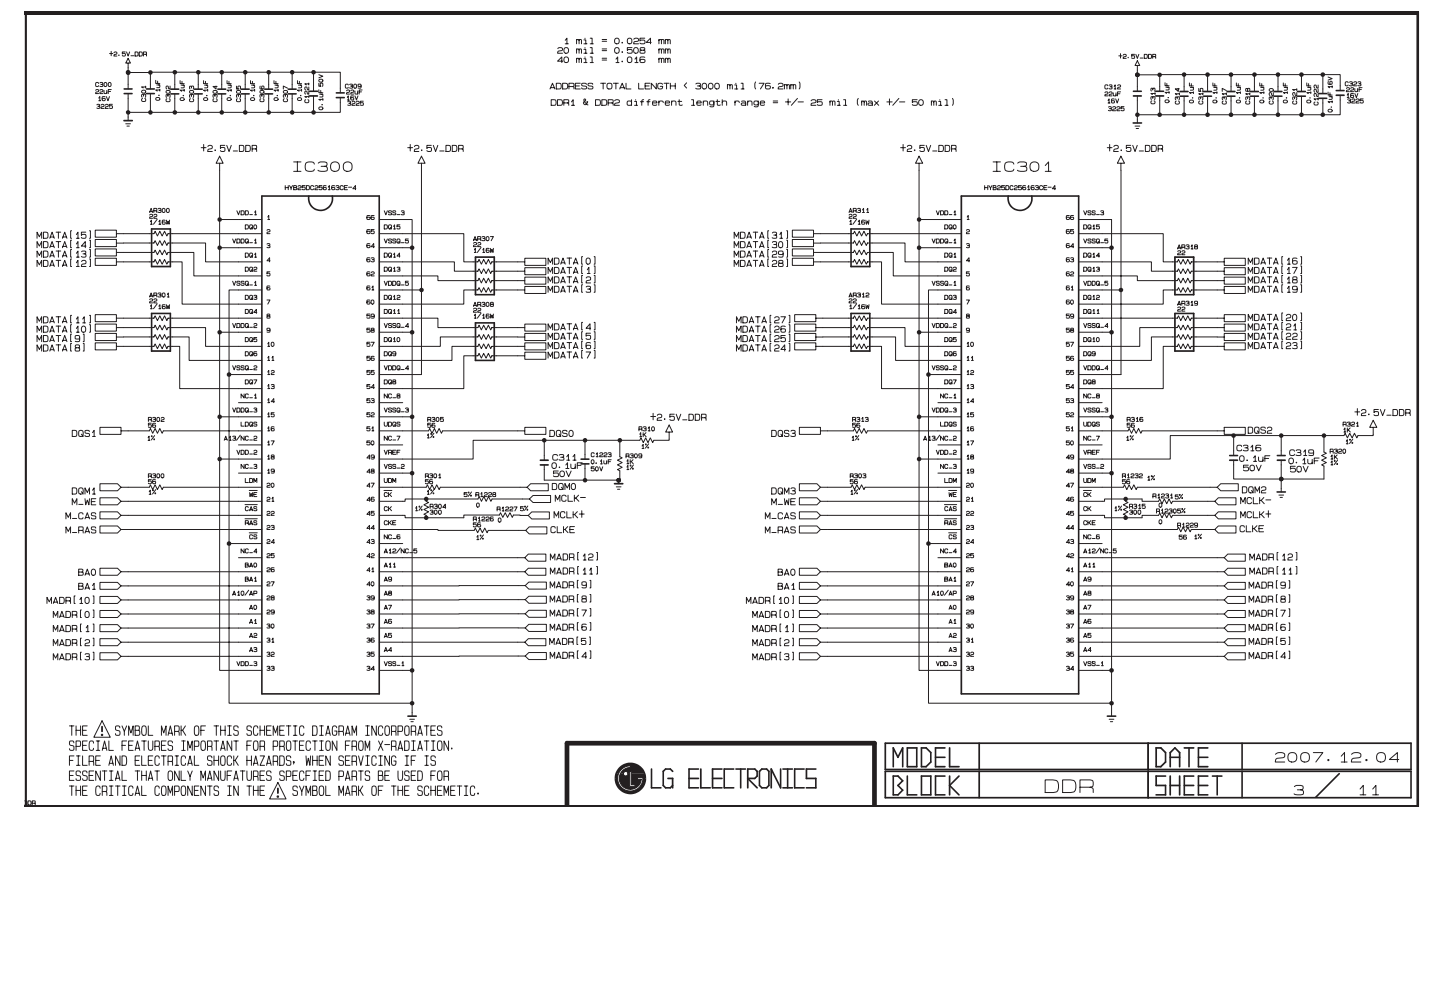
1 mil = 0.0254 mm
20 mil = 0.508 mm
40 mil = 1.016 mm

ADDRESS TOTAL LENGTH < 3000 mil (76.2mm)

DDR1 & DDR2 different length range = +/- 25 mil (max +/- 50 mil)

+2.5V_DDR
C300 22uF 16V 3225
C301 0.1uF
C302 0.1uF
C303 0.1uF
C304 0.1uF
C305 0.1uF
C306 0.1uF
C307 0.1uF
C1221 0.1uF 50V
C309 22uF 16V 3225

+2.5V_DDR
C312 22uF 16V 3225
C313 0.1uF
C314 0.1uF
C315 0.1uF
C317 0.1uF
C318 0.1uF
C320 0.1uF
C321 0.1uF
C1222 0.1uF 50V
C323 22uF 16V 3225

+2.5V_DDR
+2.5V_DDR
IC300
HYB25DC256163CE-4

| | | | |
|---|---|---|---|
| VDD_1 1 | | 66 VSS_3 | |
| DQ0 2 | | 65 DQ15 | |
| VDDQ_1 3 | | 64 VSSQ_5 | |
| DQ1 4 | | 63 DQ14 | |
| DQ2 5 | | 62 DQ13 | |
| VSSQ_1 6 | | 61 VDDQ_5 | |
| DQ3 7 | | 60 DQ12 | |
| DQ4 8 | | 59 DQ11 | |
| VDDQ_2 9 | | 58 VSSQ_4 | |
| DQ5 10 | | 57 DQ10 | |
| DQ6 11 | | 56 DQ9 | |
| VSSQ_2 12 | | 55 VDDQ_4 | |
| DQ7 13 | | 54 DQ8 | |
| NC_1 14 | | 53 NC_8 | |
| VDDQ_3 15 | | 52 VSSQ_3 | |
| LDQS 16 | | 51 UDQS | |
| A13/NC_2 17 | | 50 NC_7 | |
| VDD_2 18 | | 49 VREF | |
| NC_3 19 | | 48 VSS_2 | |
| LDM 20 | | 47 UDM | |
| WE 21 | | 46 CK | |
| CAS 22 | | 45 CK | |
| RAS 23 | | 44 CKE | |
| CS 24 | | 43 NC_6 | |
| NC_4 25 | | 42 A12/NC_5 | |
| BA0 26 | | 41 A11 | |
| BA1 27 | | 40 A9 | |
| A10/AP 28 | | 39 A8 | |
| A0 29 | | 38 A7 | |
| A1 30 | | 37 A6 | |
| A2 31 | | 36 A5 | |
| A3 32 | | 35 A4 | |
| VDD_3 33 | | 34 VSS_1 | |

AR300 22 1/16W
MDATA[15]
MDATA[14]
MDATA[13]
MDATA[12]
AR301 22 1/16W
MDATA[11]
MDATA[10]
MDATA[9]
MDATA[8]
AR307 22 1/16W
MDATA[0]
MDATA[1]
MDATA[2]
MDATA[3]
AR308 22 1/16W
MDATA[4]
MDATA[5]
MDATA[6]
MDATA[7]
R302 56 1%
DQS1
R305 56 1%
DQS0
+2.5V_DDR
R310 1K 1%
C311 0.1uF 50V
C1223 0.1uF 50V
R309 1K 1%
R300 56 1%
DQM1
M_WE
M_CAS
M_RAS
R301 56 1%
DQM0
5% R1228 0
MCLK-
1% R304 300
R1226 56 1%
R1227 5% 0
MCLK+
CLKE
MADR[12]
MADR[11]
MADR[9]
MADR[8]
MADR[7]
MADR[6]
MADR[5]
MADR[4]
BA0
BA1
MADR[10]
MADR[0]
MADR[1]
MADR[2]
MADR[3]

+2.5V_DDR
+2.5V_DDR
IC301
HYB25DC256163CE-4
AR311 22 1/16W
MDATA[31]
MDATA[30]
MDATA[29]
MDATA[28]
AR312 22 1/16W
MDATA[27]
MDATA[26]
MDATA[25]
MDATA[24]
AR318 22
MDATA[16]
MDATA[17]
MDATA[18]
MDATA[19]
AR319 22
MDATA[20]
MDATA[21]
MDATA[22]
MDATA[23]
R313 56 1%
DQS3
R316 56 1%
DQS2
+2.5V_DDR
R321 1K 1%
C316 0.1uF 50V
C319 0.1uF 50V
R320 1K 1%
R303 56 1%
DQM3
M_WE
M_CAS
M_RAS
R1232 56 1%
DQM2
R1231 5% 0
MCLK-
1% R315 300
R1230 5% 0
MCLK+
R1229 56 1%
CLKE
MADR[12]
MADR[11]
MADR[9]
MADR[8]
MADR[7]
MADR[6]
MADR[5]
MADR[4]
BA0
BA1
MADR[10]
MADR[0]
MADR[1]
MADR[2]
MADR[3]

THE ⚠ SYMBOL MARK OF THIS SCHEMETIC DIAGRAM INCORPORATES SPECIAL FEATURES IMPORTANT FOR PROTECTION FROM X-RADIATION. FILRE AND ELECTRICAL SHOCK HAZARDS, WHEN SERVICING IF IS ESSENTIAL THAT ONLY MANUFATURES SPECFIED PARTS BE USED FOR THE CRITICAL COMPONENTS IN THE ⚠ SYMBOL MARK OF THE SCHEMETIC.

LG ELECTRONICS

| MODEL | | DATE | 2007. 12. 04 |
|---|---|---|---|
| BLOCK | DDR | SHEET | 3 / 11 |